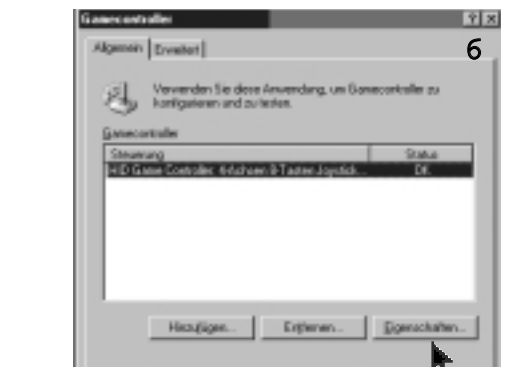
Gamecontroller

?

Allgemein

Erweitert

6

Verwenden Sie diese Anwendung, um Gamecontroller zu konfigurieren und zu testen.

Gamecontroller

| Steuerung | Status |
|---|---|
| HID Game Controller 4-Achsen 8-Tasten-Joystick... | OK |

Hinzufügen...

Entfernen...

Eigenschaften...